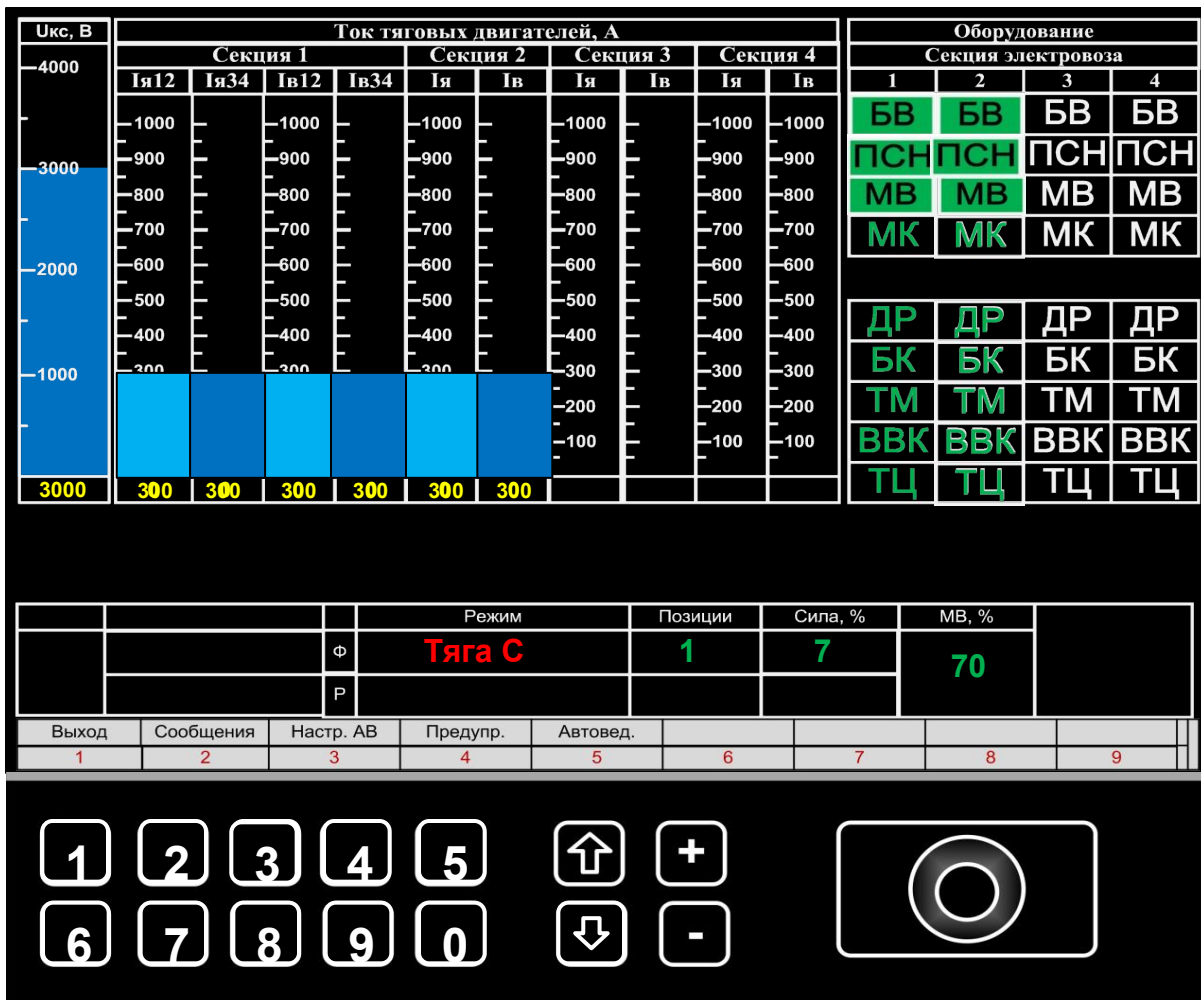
Uкс, В

4000
3000
2000
1000

3000

Ток тяговых двигателей, А

| Секция 1 | | | | Секция 2 | | Секция 3 | | Секция 4 | |
|---|---|---|---|---|---|---|---|---|---|
| Iя12 | Iя34 | Iв12 | Iв34 | Iя | Iв | Iя | Iв | Iя | Iв |

1000
900
800
700
600
500
400
300
200
100

| 300 | 300 | 300 | 300 | 300 | 300 | | | | |

Оборудование
Секция электровоза

| 1 | 2 | 3 | 4 |
|---|---|---|---|
| БВ | БВ | БВ | БВ |
| ПСН | ПСН | ПСН | ПСН |
| МВ | МВ | МВ | МВ |
| МК | МК | МК | МК |

| ДР | ДР | ДР | ДР |
|---|---|---|---|
| БК | БК | БК | БК |
| ТМ | ТМ | ТМ | ТМ |
| ВВК | ВВК | ВВК | ВВК |
| ТЦ | ТЦ | ТЦ | ТЦ |

| | Режим | Позиции | Сила, % | МВ, % |
|---|---|---|---|---|
| Ф | Тяга С | 1 | 7 | 70 |
| Р | | | | |

| Выход | Сообщения | Настр. АВ | Предупр. | Автовед. | | | | |
|---|---|---|---|---|---|---|---|---|
| 1 | 2 | 3 | 4 | 5 | 6 | 7 | 8 | 9 |

1 2 3 4 5
6 7 8 9 0
+
-